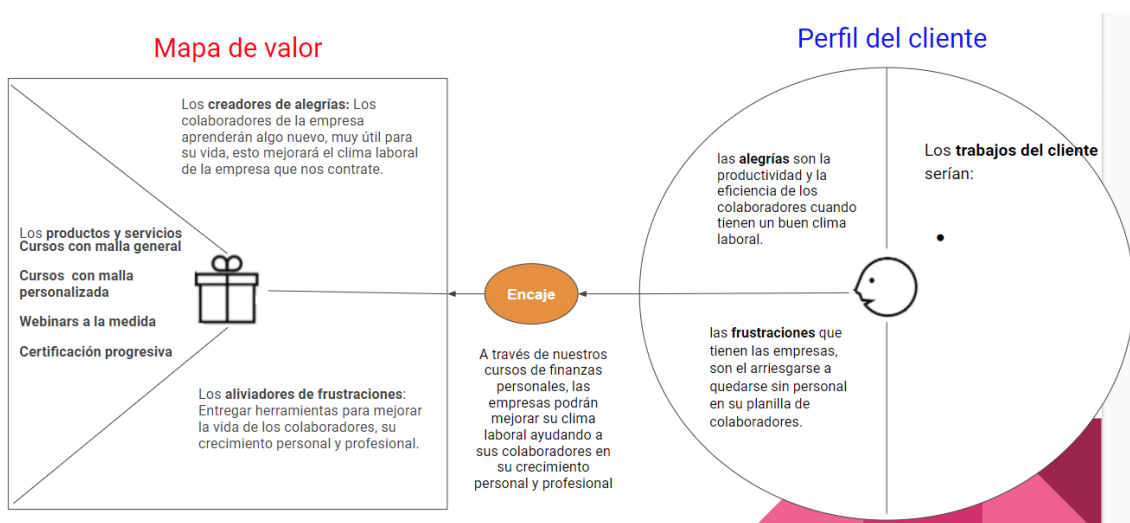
Mapa de valor

Los creadores de alegrías: Los colaboradores de la empresa aprenderán algo nuevo, muy útil para su vida, esto mejorará el clima laboral de la empresa que nos contrate.

Los productos y servicios
Cursos con malla general

Cursos con malla personalizada

Webinars a la medida

Certificación progresiva

Los aliviadores de frustraciones: Entregar herramientas para mejorar la vida de los colaboradores, su crecimiento personal y profesional.

Encaje

A través de nuestros cursos de finanzas personales, las empresas podrán mejorar su clima laboral ayudando a sus colaboradores en su crecimiento personal y profesional

Perfil del cliente

las alegrías son la productividad y la eficiencia de los colaboradores cuando tienen un buen clima laboral.

Los trabajos del cliente serían:

•

las frustraciones que tienen las empresas, son el arriesgarse a quedarse sin personal en su planilla de colaboradores.